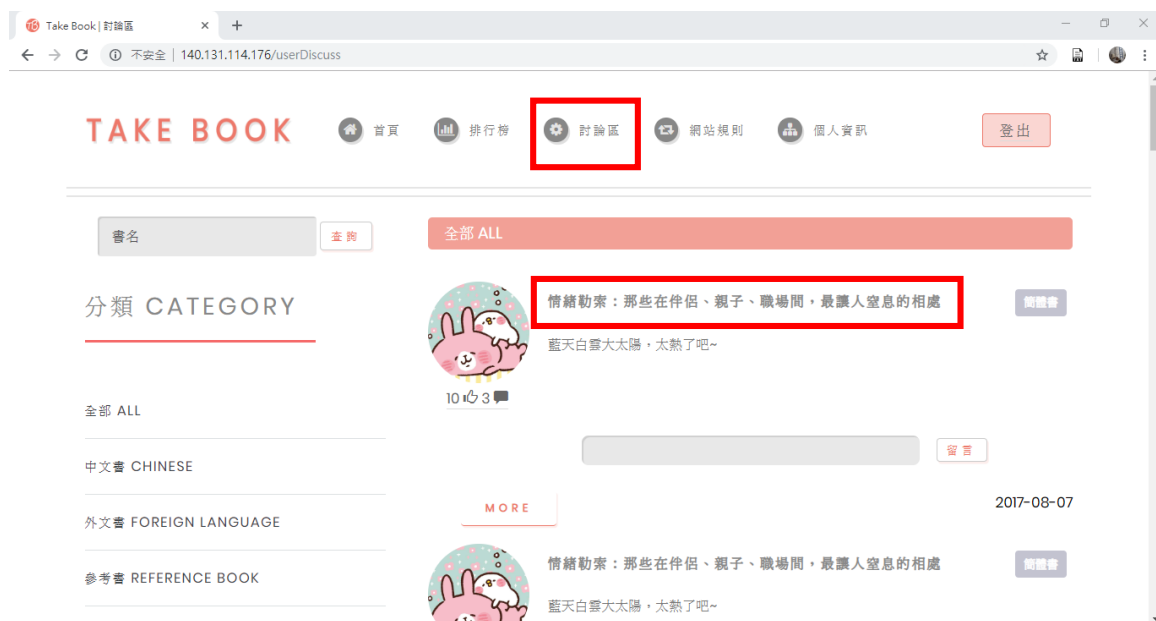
Take Book | 討論區
不安全 | 140.131.114.176/userDiscuss

TAKE BOOK
首頁
排行榜
討論區
網站規則
個人資訊
登出

書名
查詢

分類 CATEGORY

全部 ALL

中文書 CHINESE

外文書 FOREIGN LANGUAGE

參考書 REFERENCE BOOK

全部 ALL

情緒勒索：那些在伴侶、親子、職場間，最讓人窒息的相處
簡體書
藍天白雲大太陽，太熱了吧~
10 3
留言
MORE
2017-08-07

情緒勒索：那些在伴侶、親子、職場間，最讓人窒息的相處
簡體書
藍天白雲大太陽，太熱了吧~